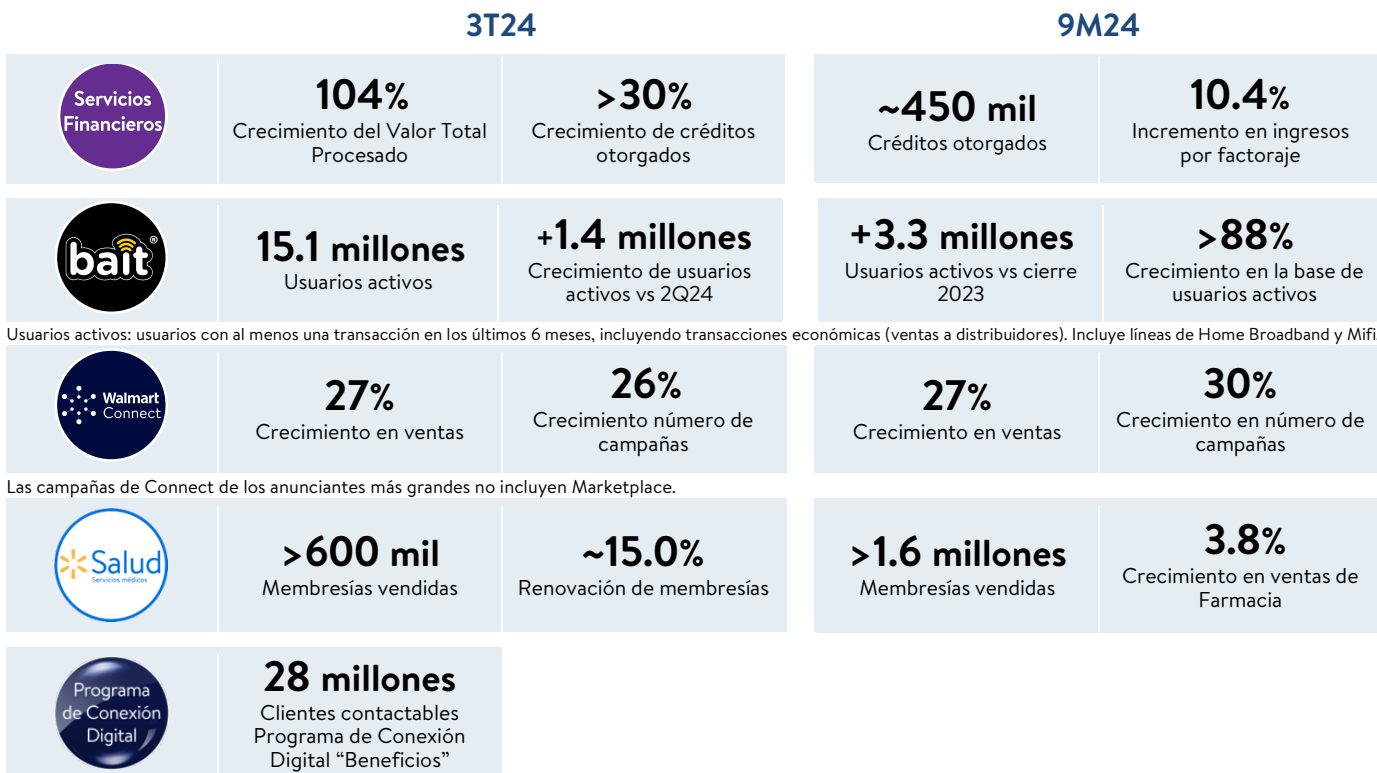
3T24

9M24

Servicios Financieros

104%
Crecimiento del Valor Total Procesado

>30%
Crecimiento de créditos otorgados

~450 mil
Créditos otorgados

10.4%
Incremento en ingresos por factoraje

bait®

15.1 millones
Usuarios activos

+1.4 millones
Crecimiento de usuarios activos vs 2Q24

+3.3 millones
Usuarios activos vs cierre 2023

>88%
Crecimiento en la base de usuarios activos

Usuarios activos: usuarios con al menos una transacción en los últimos 6 meses, incluyendo transacciones económicas (ventas a distribuidores). Incluye líneas de Home Broadband y Mifi

Walmart Connect

27%
Crecimiento en ventas

26%
Crecimiento número de campañas

27%
Crecimiento en ventas

30%
Crecimiento en número de campañas

Las campañas de Connect de los anunciantes más grandes no incluyen Marketplace.

Salud
Servicios médicos

>600 mil
Membresías vendidas

~15.0%
Renovación de membresías

>1.6 millones
Membresías vendidas

3.8%
Crecimiento en ventas de Farmacia

Programa de Conexión Digital

28 millones
Clientes contactables Programa de Conexión Digital “Beneficios”